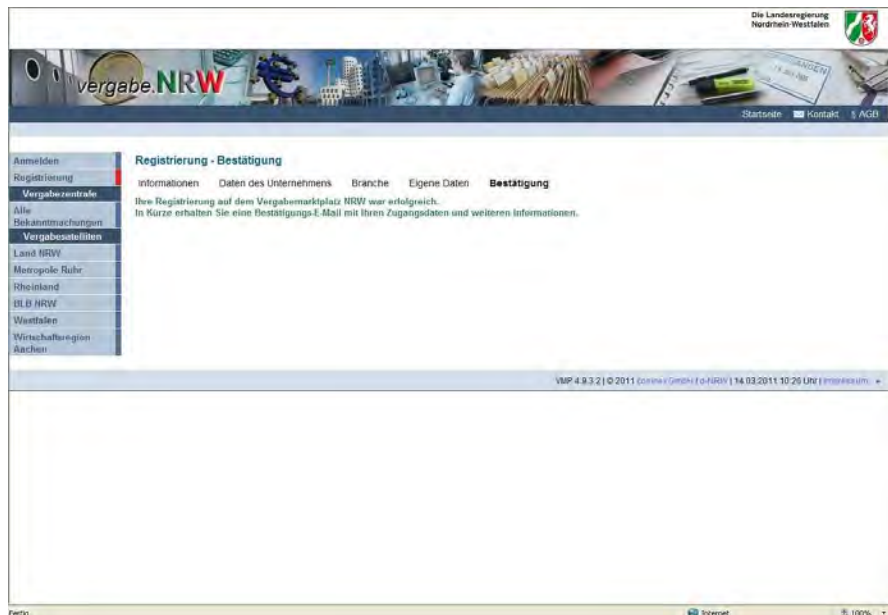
Die Landesregierung
Nordrhein-Westfalen

vergabe.NRW

Startseite Kontakt § AGB

Anmelden
Registrierung
Vergabezentrale
Alle Bekanntmachungen
Vergabesatelliten
Land NRW
Metropole Ruhr
Rheinland
BLB NRW
Westfalen
Wirtschaftsregion Aachen

Registrierung - Bestätigung

Informationen Daten des Unternehmens Branche Eigene Daten Bestätigung

Ihre Registrierung auf dem Vergabemarktplatz NRW war erfolgreich.
In Kürze erhalten Sie eine Bestätigungs-E-Mail mit Ihren Zugangsdaten und weiteren Informationen.

VMP 4.9.3.2 | © 2011 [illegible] GmbH | d-NRW | 14.03.2011 10:26 Uhr | Impressum

Fertig
Internet
100%